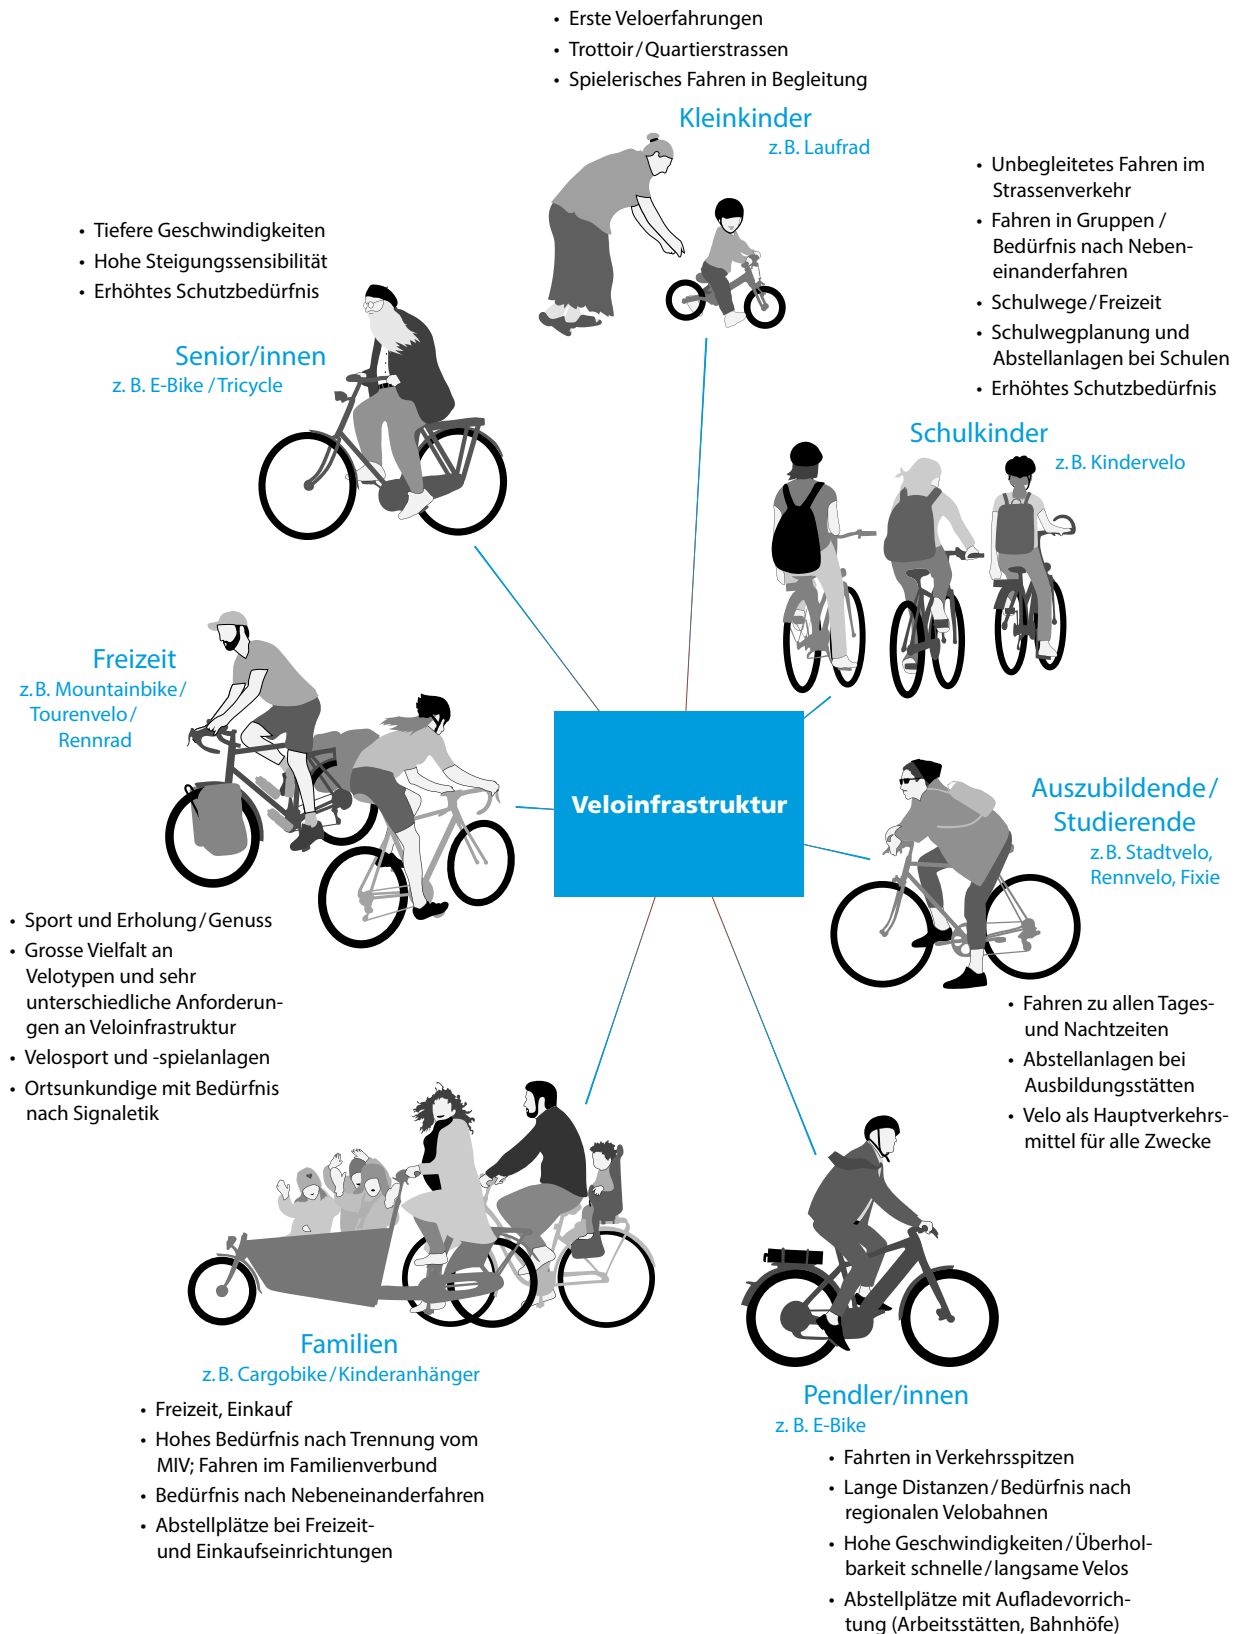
• Erste Veloerfahrungen
• Trottoir / Quartierstrassen
• Spielerisches Fahren in Begleitung

Kleinkinder
z. B. Laufrad

• Unbegleitetes Fahren im Strassenverkehr
• Fahren in Gruppen / Bedürfnis nach Nebeneinanderfahren
• Schulwege / Freizeit
• Schulwegplanung und Abstellanlagen bei Schulen
• Erhöhtes Schutzbedürfnis

• Tiefere Geschwindigkeiten
• Hohe Steigungssensibilität
• Erhöhtes Schutzbedürfnis

Senior/innen
z. B. E-Bike / Tricycle

Schulkinder
z. B. Kindervelo

Freizeit
z. B. Mountainbike / Tourenvelo / Rennrad

Veloinfrastruktur

Auszubildende / Studierende
z. B. Stadtvelo, Rennvelo, Fixie

• Sport und Erholung / Genuss
• Grosse Vielfalt an Velotypen und sehr unterschiedliche Anforderungen an Veloinfrastruktur
• Velosport und -spielanlagen
• Ortsunkundige mit Bedürfnis nach Signaletik

• Fahren zu allen Tages- und Nachtzeiten
• Abstellanlagen bei Ausbildungsstätten
• Velo als Hauptverkehrsmittel für alle Zwecke

Familien
z. B. Cargobike / Kinderanhänger

• Freizeit, Einkauf
• Hohes Bedürfnis nach Trennung vom MIV; Fahren im Familienverbund
• Bedürfnis nach Nebeneinanderfahren
• Abstellplätze bei Freizeit- und Einkaufseinrichtungen

Pendler/innen
z. B. E-Bike

• Fahrten in Verkehrsspitzen
• Lange Distanzen / Bedürfnis nach regionalen Velobahnen
• Hohe Geschwindigkeiten / Überholbarkeit schnelle / langsame Velos
• Abstellplätze mit Aufladevorrichtung (Arbeitsstätten, Bahnhöfe)